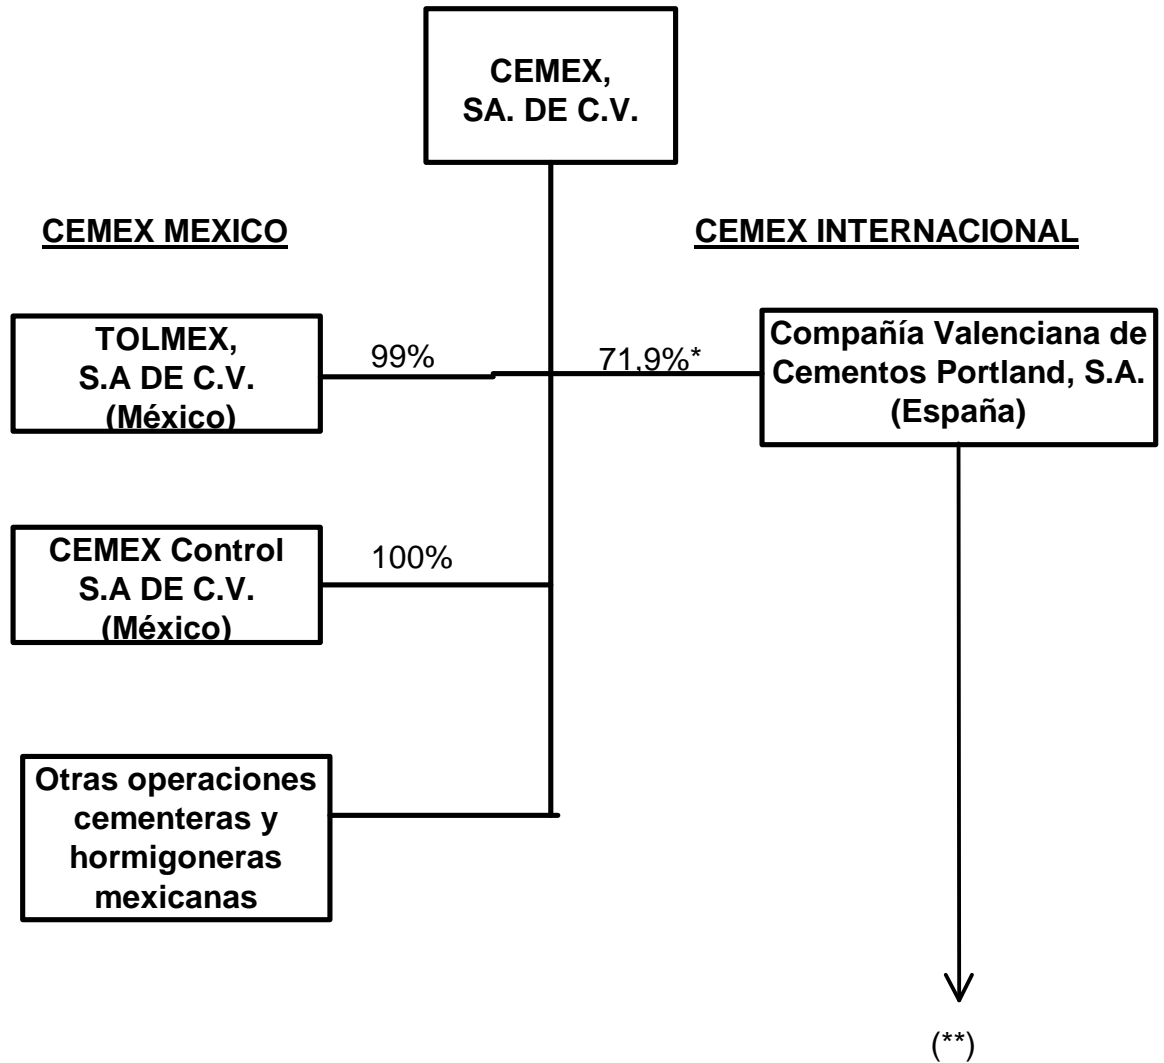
CEMEX, SA. DE C.V.

CEMEX MEXICO

CEMEX INTERNACIONAL

TOLMEX, S.A DE C.V. (México)

99%

71,9%*

Compañía Valenciana de Cementos Portland, S.A. (España)

CEMEX Control S.A DE C.V. (México)

100%

Otras operaciones cementeras y hormigoneras mexicanas

(**)